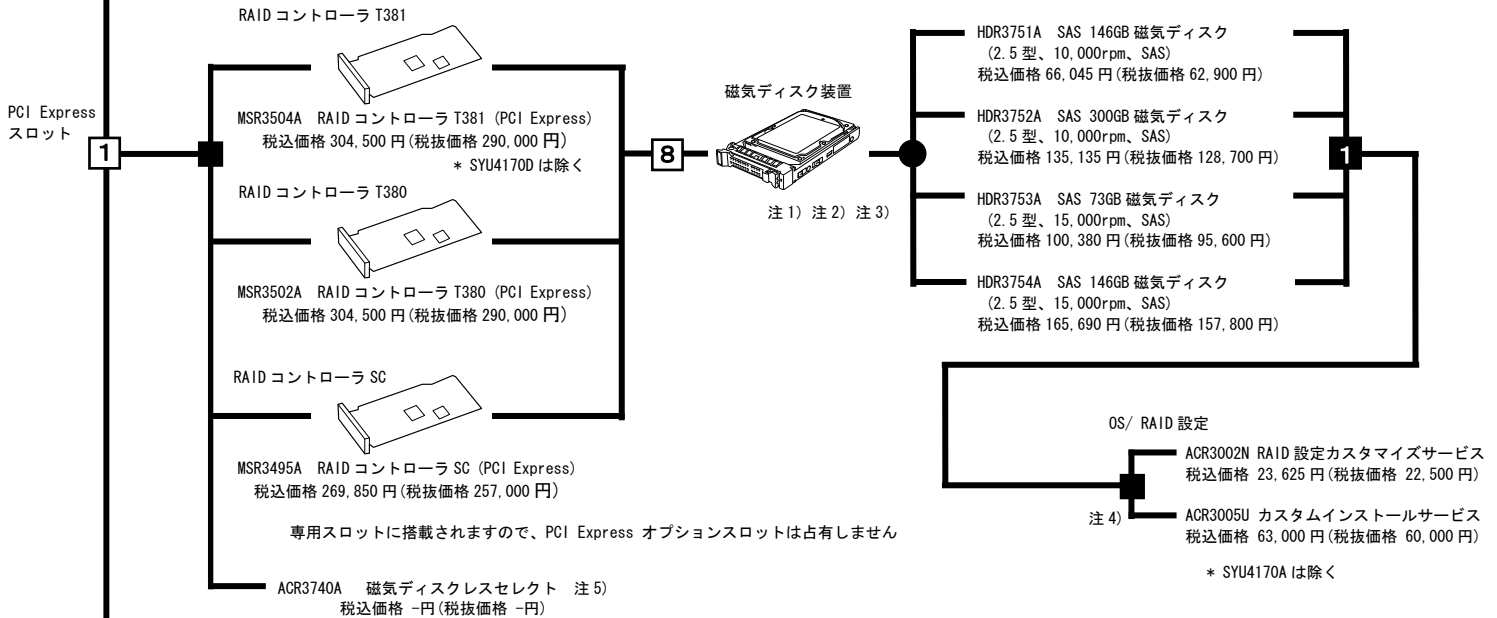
PCI Express スロット

1

RAID コントローラ T381

MSR3504A RAID コントローラ T381 (PCI Express)
税込価格 304,500 円(税抜価格 290,000 円)
＊ SYU4170D は除く

RAID コントローラ T380

MSR3502A RAID コントローラ T380 (PCI Express)
税込価格 304,500 円(税抜価格 290,000 円)

RAID コントローラ SC

MSR3495A RAID コントローラ SC (PCI Express)
税込価格 269,850 円(税抜価格 257,000 円)

専用スロットに搭載されますので、PCI Express オプションスロットは占有しません

ACR3740A 磁気ディスクレスセレクト 注 5)
税込価格 -円(税抜価格 -円)

8

磁気ディスク装置

注 1) 注 2) 注 3)

HDR3751A SAS 146GB 磁気ディスク
(2.5 型、10,000rpm、SAS)
税込価格 66,045 円(税抜価格 62,900 円)

HDR3752A SAS 300GB 磁気ディスク
(2.5 型、10,000rpm、SAS)
税込価格 135,135 円(税抜価格 128,700 円)

HDR3753A SAS 73GB 磁気ディスク
(2.5 型、15,000rpm、SAS)
税込価格 100,380 円(税抜価格 95,600 円)

HDR3754A SAS 146GB 磁気ディスク
(2.5 型、15,000rpm、SAS)
税込価格 165,690 円(税抜価格 157,800 円)

1

OS/ RAID 設定

ACR3002N RAID 設定カスタマイズサービス
税込価格 23,625 円(税抜価格 22,500 円)

注 4)

ACR3005U カスタムインストールサービス
税込価格 63,000 円(税抜価格 60,000 円)

＊ SYU4170A は除く